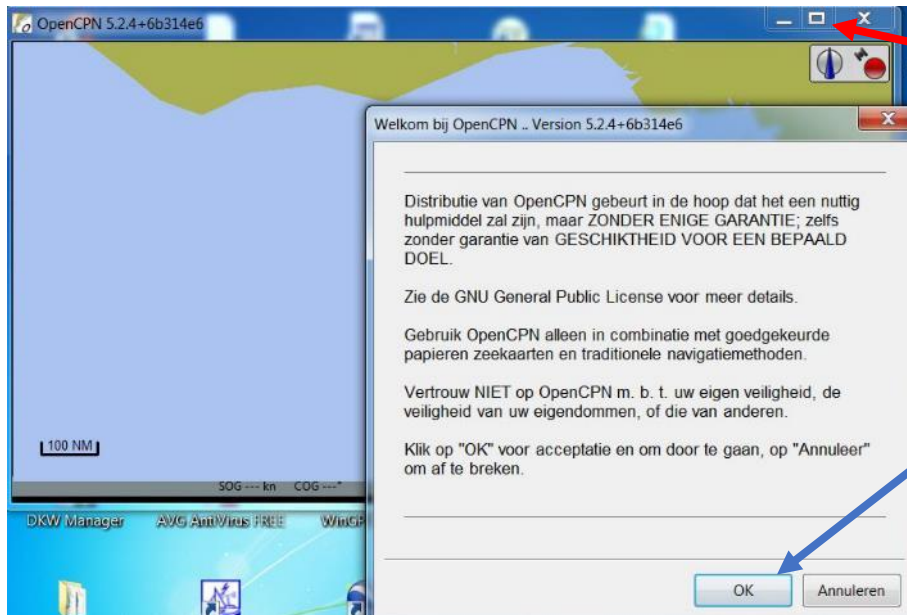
OpenCPN 5.2.4+6b314e6

Welkom bij OpenCPN .. Version 5.2.4+6b314e6

Distributie van OpenCPN gebeurt in de hoop dat het een nuttig hulpmiddel zal zijn, maar ZONDER ENIGE GARANTIE; zelfs zonder garantie van GESCHIKTHEID VOOR EEN BEPAALD DOEL.

Zie de GNU General Public License voor meer details.

Gebruik OpenCPN alleen in combinatie met goedgekeurde papieren zeekaarten en traditionele navigatiemethoden.

Vertrouw NIET op OpenCPN m. b. t. uw eigen veiligheid, de veiligheid van uw eigendommen, of die van anderen.

Klik op "OK" voor acceptatie en om door te gaan, op "Annuleer" om af te breken.

OK

Annuleren

100 NM

SOG --- kn COG ---°

DKW Manager

AVG AntiVirus FREE

WinGP